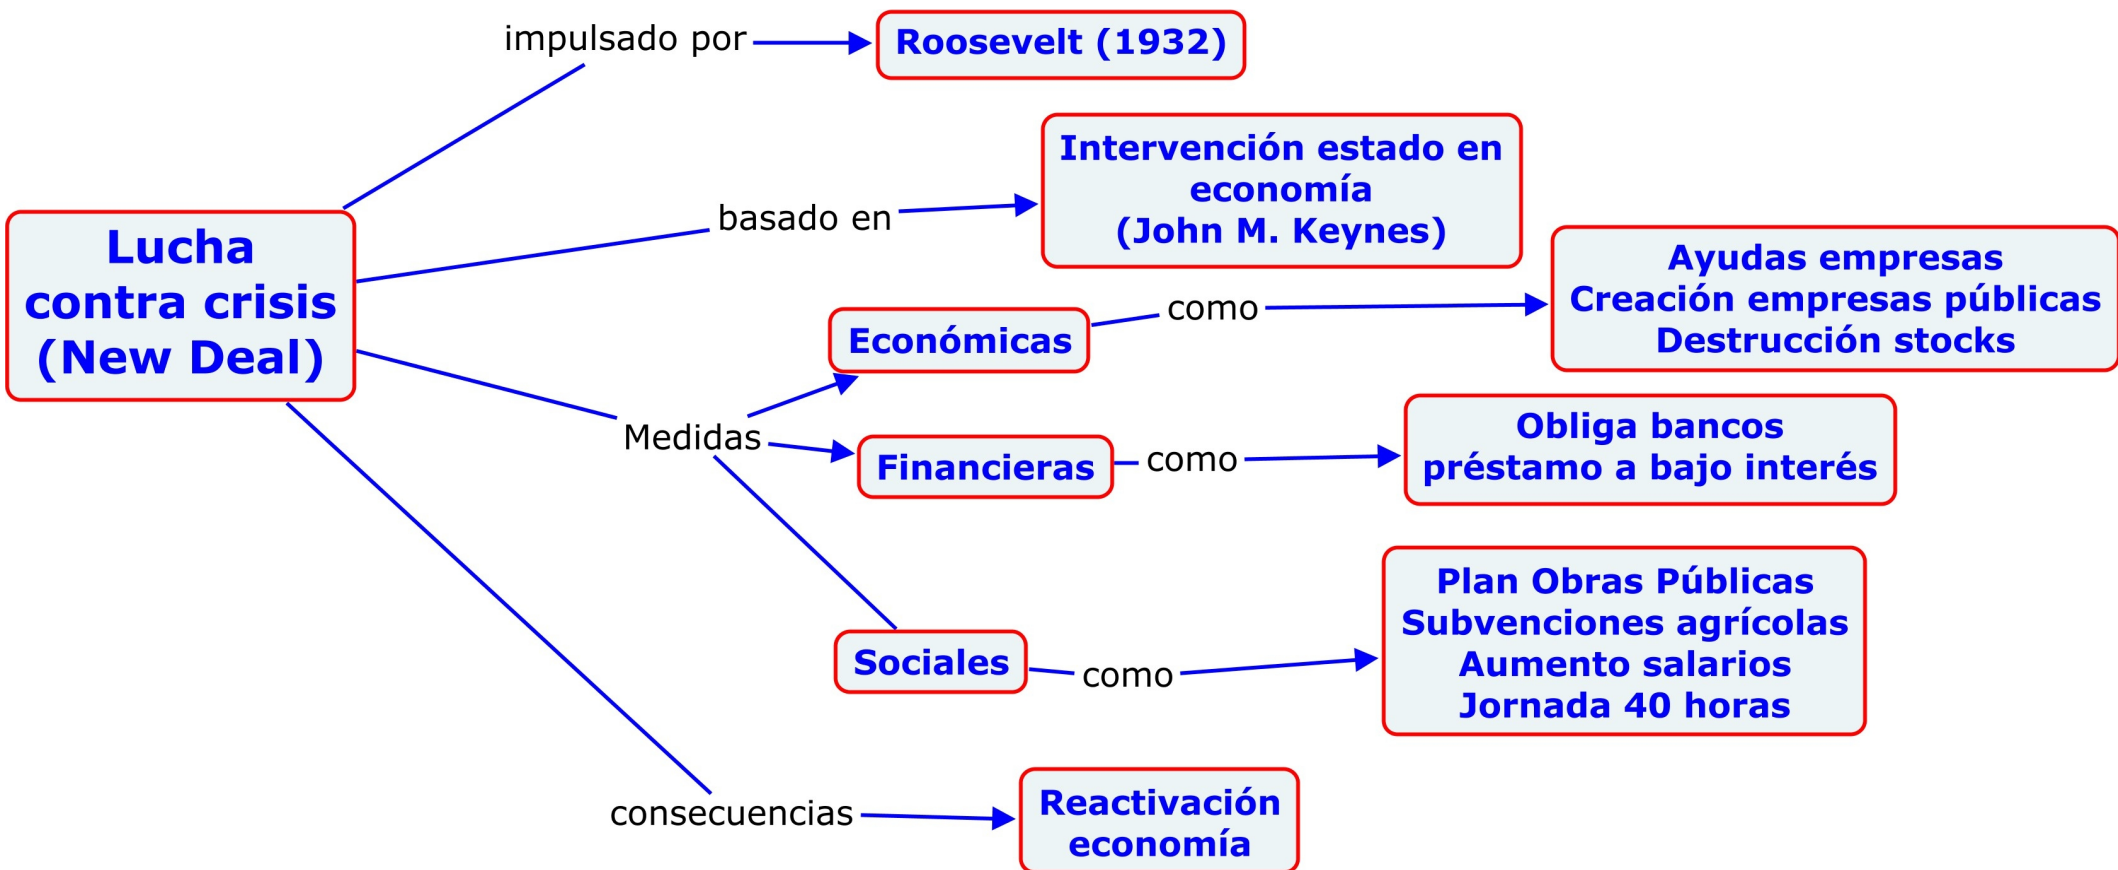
Lucha contra crisis (New Deal)

impulsado por

Roosevelt (1932)

basado en

Intervención estado en economía (John M. Keynes)

Medidas

Económicas

como

Ayudas empresas
Creación empresas públicas
Destrucción stocks

Financieras

como

Obliga bancos
préstamo a bajo interés

Sociales

como

Plan Obras Públicas
Subvenciones agrícolas
Aumento salarios
Jornada 40 horas

consecuencias

Reactivación economía